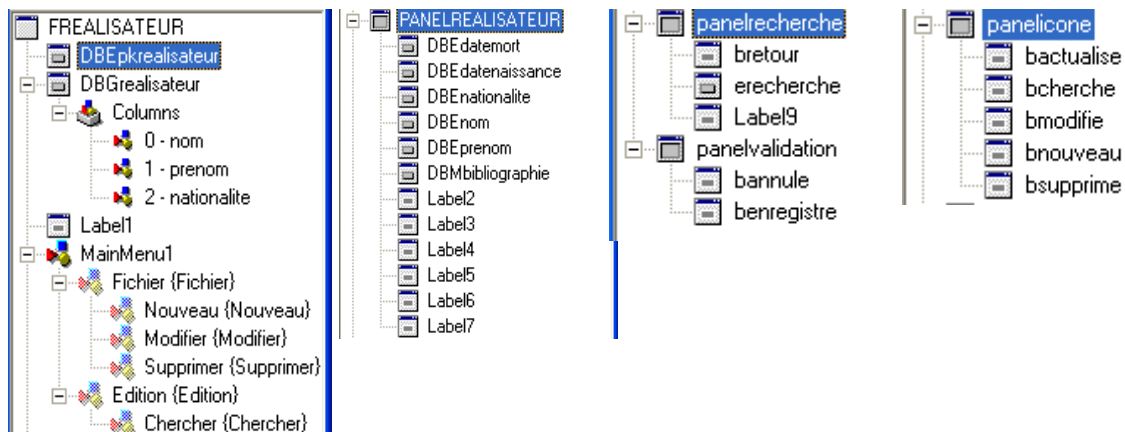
FREALISATEUR
DBEpkrealisateur
DBGrealisateur
Columns
0 - nom
1 - prenom
2 - nationalite
Label1
MainMenu1
Fichier {Fichier}
Nouveau {Nouveau}
Modifier {Modifier}
Supprimer {Supprimer}
Edition {Edition}
Chercher {Chercher}

PANELREALISATEUR
DBEdatemort
DBEdatenaissance
DBEnationalite
DBEnom
DBEprenom
DBMbibliographie
Label2
Label3
Label4
Label5
Label6
Label7

panelrecherche
bretour
erecherche
Label9
panelvalidation
bannule
benregistre

panelicone
bactualise
bcherche
bmodifie
bnouveau
bsupprime